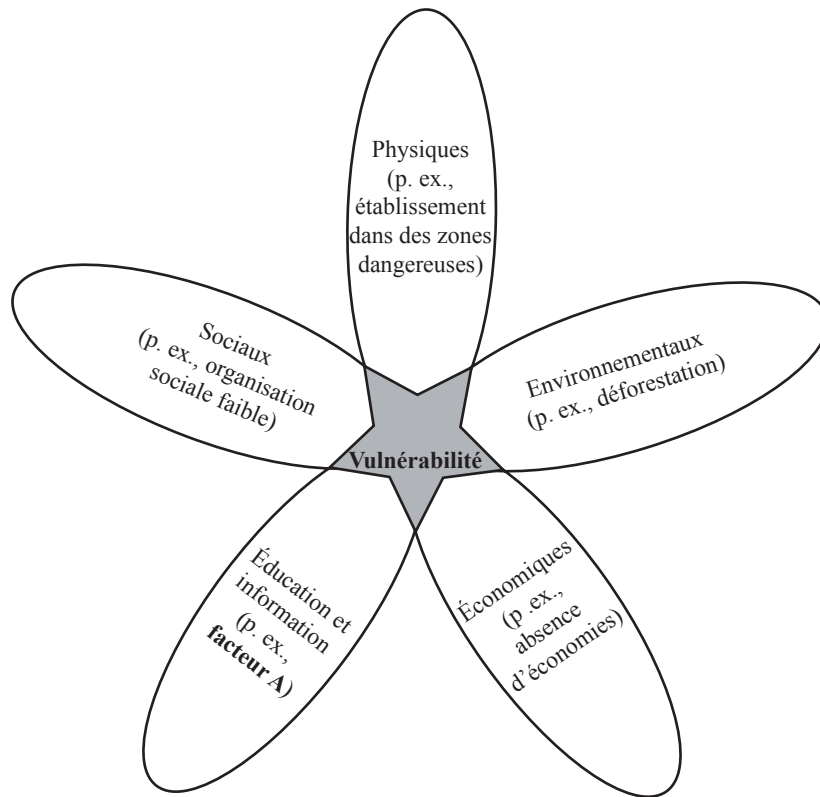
Physiques (p. ex., établissement dans des zones dangereuses)

Sociaux (p. ex., organisation sociale faible)

Environnementaux (p. ex., déforestation)

Vulnérabilité

Éducation et information (p. ex., facteur A)

Économiques (p .ex., absence d'économies)